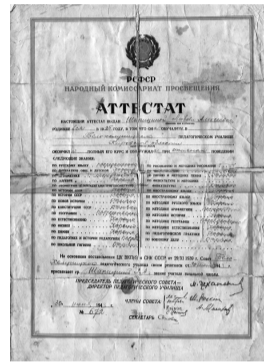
РСФСР
НАРОДНЫЙ КОМИССАРИАТ ПРОСВЕЩЕНИЯ

АТТЕСТАТ

Настоящий аттестат выдан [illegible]
рождения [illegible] в том, что он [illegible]
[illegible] педагогическом училище
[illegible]
окончил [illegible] полный его курс в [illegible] году и показал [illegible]
следующие знания:

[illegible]

На основании постановления ЦК ВКП(б) и СНК СССР от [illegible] 193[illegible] г. Совет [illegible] педагогического училища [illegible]
присваивает тов. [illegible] звание учителя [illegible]

ПРЕДСЕДАТЕЛЬ ПЕДАГОГИЧЕСКОГО СОВЕТА — ДИРЕКТОР ПЕДАГОГИЧЕСКОГО УЧИЛИЩА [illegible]

ЧЛЕНЫ СОВЕТА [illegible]

СЕКРЕТАРЬ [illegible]

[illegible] 194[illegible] г.
№ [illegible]